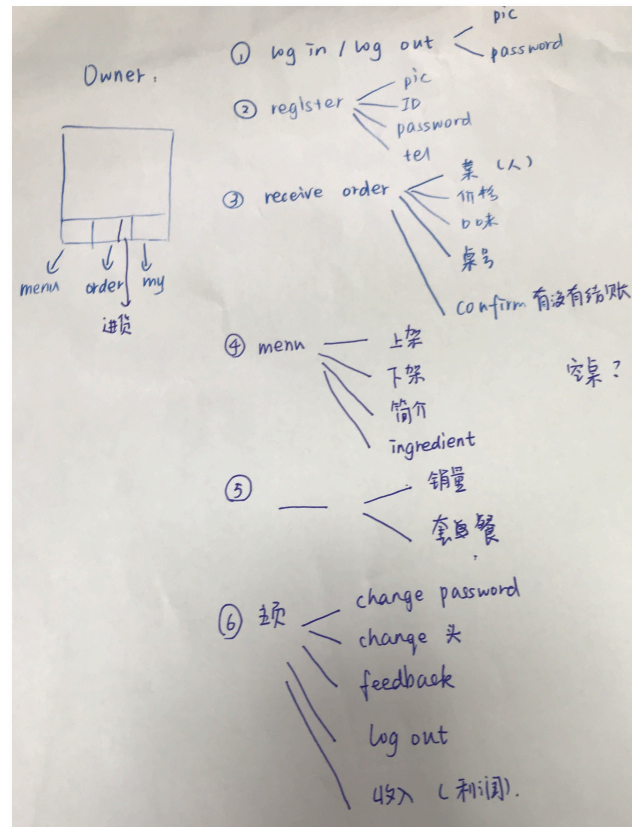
Owner.

menu order my
进货

① log in / log out — pic, password

② register — pic, ID, password, tel

③ receive order — 菜（人）, 价格, 口味, 桌号, confirm 有没有结账

④ menu — 上架, 下架, 简介, ingredient

空桌？

⑤ — 销量, 套餐

⑥ 我 — change password, change 头, feedback, log out, 收入（利润）.